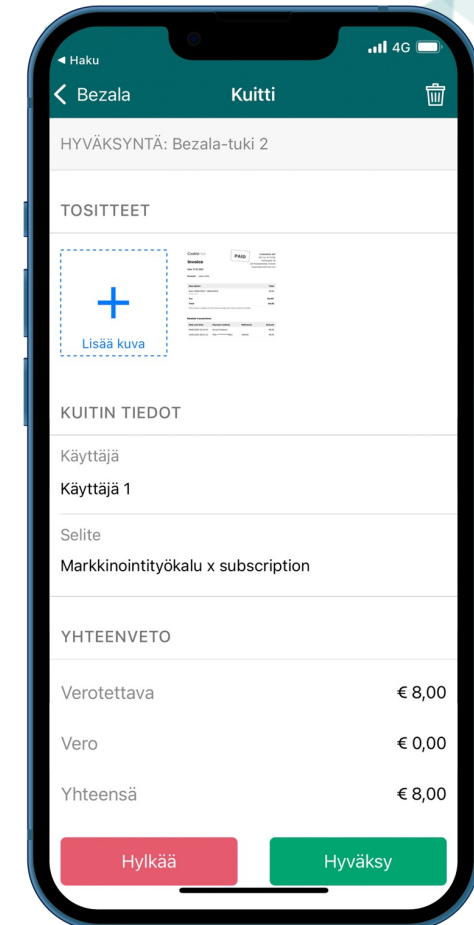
◀ Haku

4G

< Bezala

Kuitti

HYVÄKSYNTÄ: Bezala-tuki 2

TOSITTEET

+
Lisää kuva

Invoice

PAID

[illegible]

KUITIN TIEDOT

Käyttäjä

Käyttäjä 1

Selite

Markkinointityökalu x subscription

YHTEENVETO

Verotettava € 8,00

Vero € 0,00

Yhteensä € 8,00

Hylkää

Hyväksy